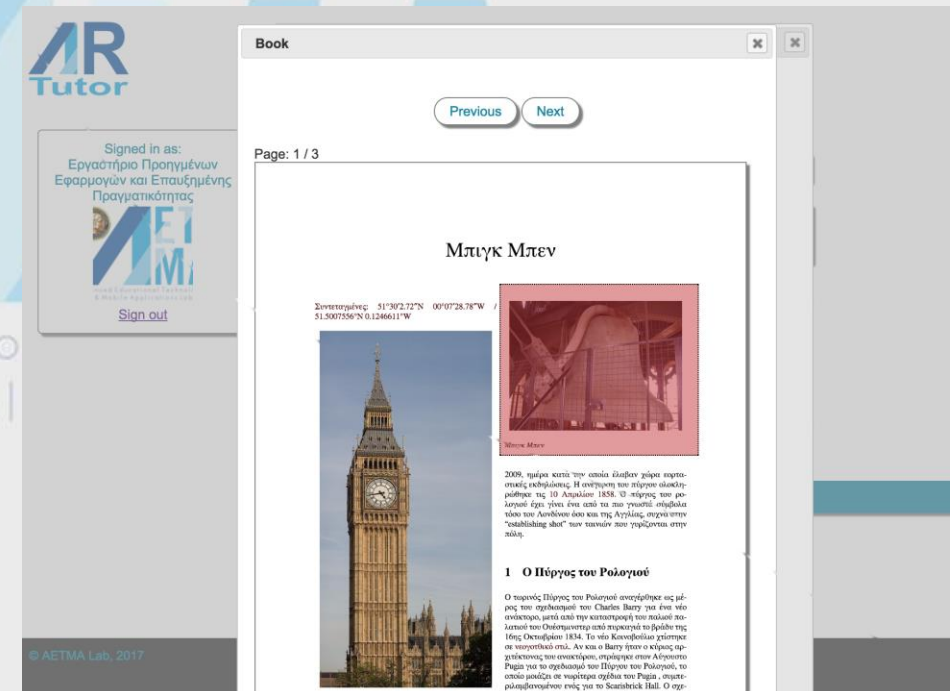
AR Tutor

Signed in as:
Εργαστήριο Προηγμένων Εφαρμογών και Επαυξημένης Πραγματικότητας

Sign out

© AETMA Lab, 2017

Book

Previous Next

Page: 1 / 3

Μπιγκ Μπεν

Συντεταγμένες: 51°30′2.72″N 00°07′28.78″W / 51.5007556°N 0.1246611°W

Μπιγκ Μπεν

2009, ημέρα κατά την οποία έλαβαν χώρα εορταστικές εκδηλώσεις. Η ανέγερση του πύργου ολοκληρώθηκε τις 10 Απριλίου 1858. Ο πύργος του ρολογιού έχει γίνει ένα από τα πιο γνωστά σύμβολα τόσο του Λονδίνου όσο και της Αγγλίας, συχνά στην "establishing shot" των ταινιών που γυρίζονται στην πόλη.

1 Ο Πύργος του Ρολογιού

Ο τωρινός Πύργος του Ρολογιού ανεγέρθηκε ως μέρος του σχεδιασμού του Charles Barry για ένα νέο ανάκτορο, μετά από την καταστροφή του παλαιού παλατιού του Ουέστμινστερ από πυρκαγιά το βράδυ της 16ης Οκτωβρίου 1834. Το νέο Κοινοβούλιο χτίστηκε σε νεογοτθικό στυλ. Αν και ο Barry ήταν ο κύριος αρχιτέκτονας του ανακτόρου, στράφηκε στον Αύγουστο Pugin για το σχεδιασμό του Πύργου του Ρολογιού, το οποίο μοιάζει σε νωρίτερα σχέδια του Pugin, συμπεριλαμβανομένου ενός για το Scarisbrick Hall. Ο σχε-